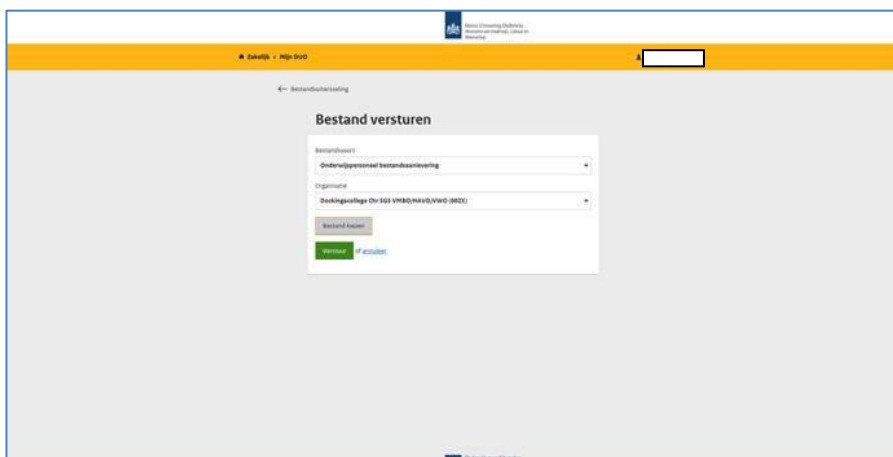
Dienst Uitvoering Onderwijs
Ministerie van Onderwijs, Cultuur en Wetenschap

Zakelijk › Mijn DUO

← Bestandsuitwisseling

Bestand versturen

Bestandssoort
Onderwijspersoneel bestandsaanlevering

Organisatie
Dockingacollege Chr SGS VMBO/HAVO/VWO (00ZX)

Bestand kiezen

Verstuur of annuleer